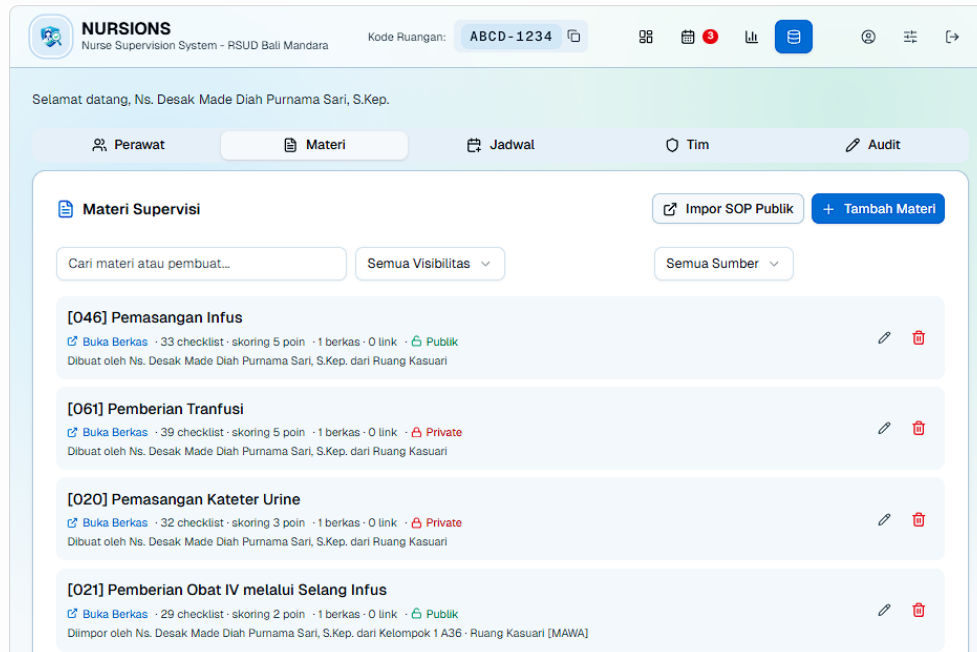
NURSIONS
Nurse Supervision System - RSUD Bali Mandara

Kode Ruangan: ABCD-1234

3

Selamat datang, Ns. Desak Made Diah Purnama Sari, S.Kep.

Perawat | Materi | Jadwal | Tim | Audit

Materi Supervisi

Impor SOP Publik | + Tambah Materi

Cari materi atau pembuat... | Semua Visibilitas | Semua Sumber

[046] Pemasangan Infus
Buka Berkas · 33 checklist · skoring 5 poin · 1 berkas · 0 link · Publik
Dibuat oleh Ns. Desak Made Diah Purnama Sari, S.Kep. dari Ruang Kasuari

[061] Pemberian Tranfusi
Buka Berkas · 39 checklist · skoring 5 poin · 1 berkas · 0 link · Private
Dibuat oleh Ns. Desak Made Diah Purnama Sari, S.Kep. dari Ruang Kasuari

[020] Pemasangan Kateter Urine
Buka Berkas · 32 checklist · skoring 3 poin · 1 berkas · 0 link · Private
Dibuat oleh Ns. Desak Made Diah Purnama Sari, S.Kep. dari Ruang Kasuari

[021] Pemberian Obat IV melalui Selang Infus
Buka Berkas · 29 checklist · skoring 2 poin · 1 berkas · 0 link · Publik
Diimpor oleh Ns. Desak Made Diah Purnama Sari, S.Kep. dari Kelompok 1 A36 · Ruang Kasuari [MAWA]